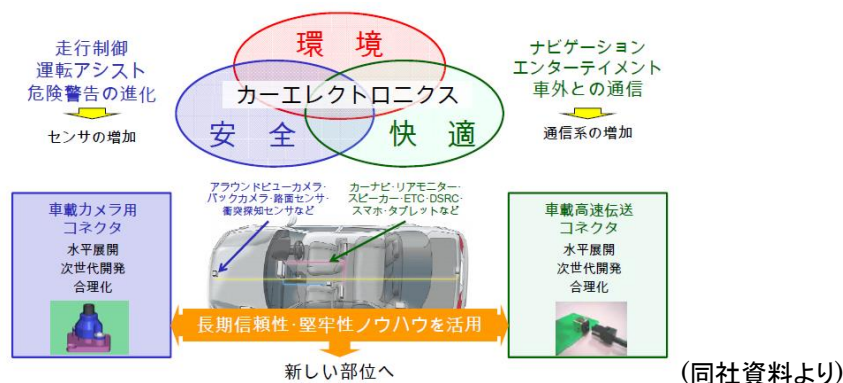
走行制御
運転アシスト
危険警告の進化

センサの増加

環　境

カーエレクトロニクス

安　全

快　適

ナビゲーション
エンターテイメント
車外との通信

通信系の増加

車載カメラ用
コネクタ
水平展開
次世代開発
合理化

アラウンドビューカメラ・
バックカメラ・路面センサ・
衝突探知センサなど

カーナビ・リアモニター・
スピーカー・ETC・DSRC・
スマホ・タブレットなど

車載高速伝送
コネクタ
水平展開
次世代開発
合理化

長期信頼性・堅牢性ノウハウを活用

新しい部位へ

(同社資料より)